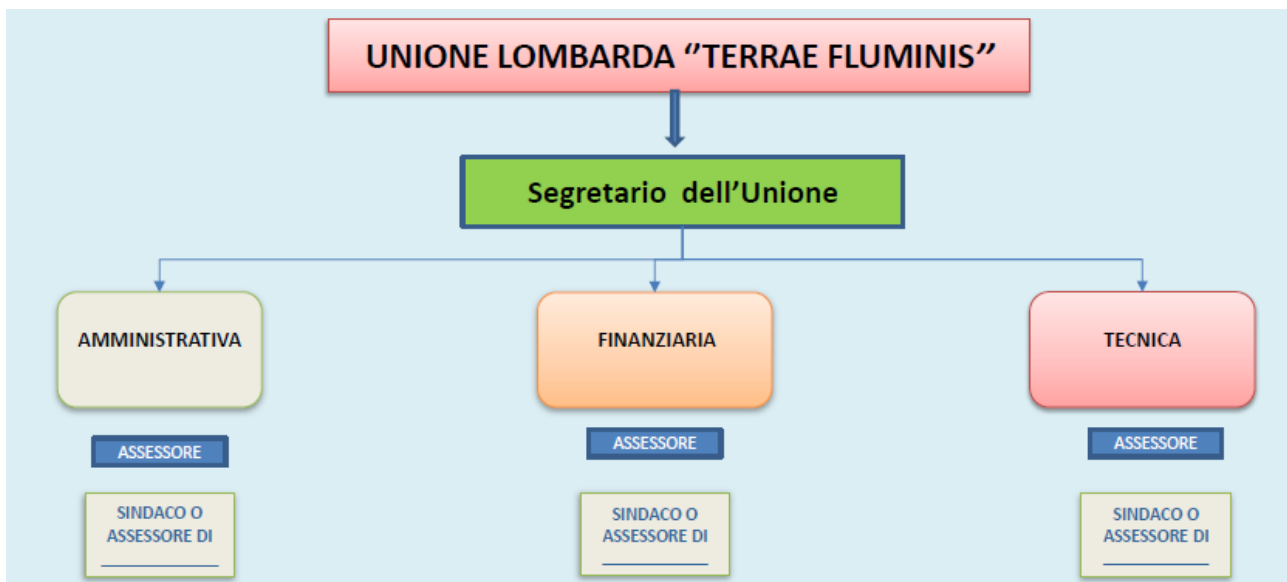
UNIONE LOMBARDA ''TERRAE FLUMINIS''

Segretario dell'Unione

AMMINISTRATIVA

FINANZIARIA

TECNICA

ASSESSORE

ASSESSORE

ASSESSORE

SINDACO O ASSESSORE DI ____________

SINDACO O ASSESSORE DI ____________

SINDACO O ASSESSORE DI ____________